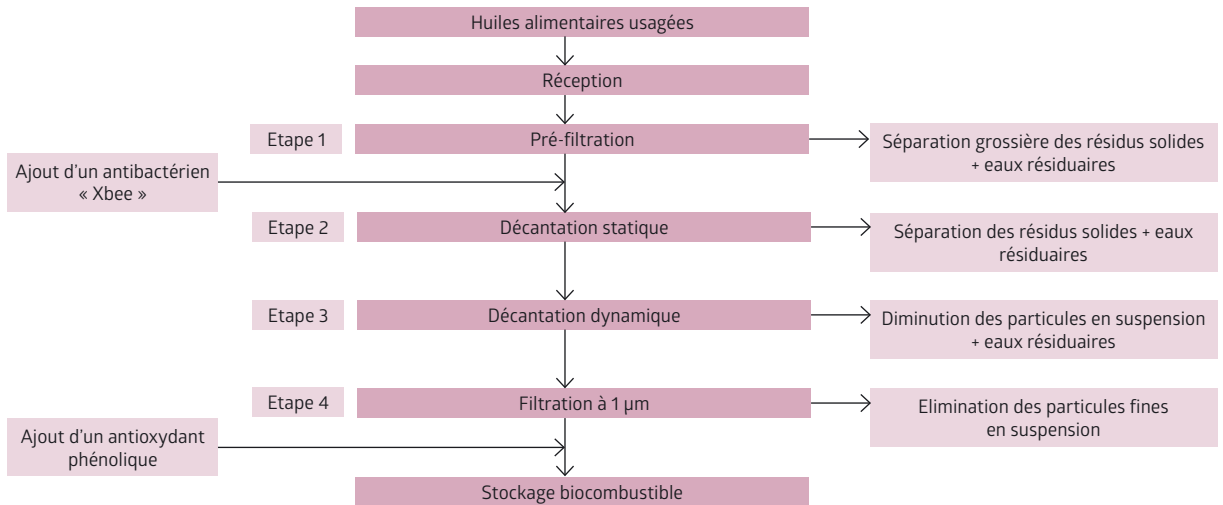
Huiles alimentaires usagées

Réception

Etape 1

Pré-filtration

Séparation grossière des résidus solides + eaux résiduaires

Ajout d'un antibactérien « Xbee »

Etape 2

Décantation statique

Séparation des résidus solides + eaux résiduaires

Etape 3

Décantation dynamique

Diminution des particules en suspension + eaux résiduaires

Etape 4

Filtration à 1 µm

Elimination des particules fines en suspension

Ajout d'un antioxydant phénolique

Stockage biocombustible